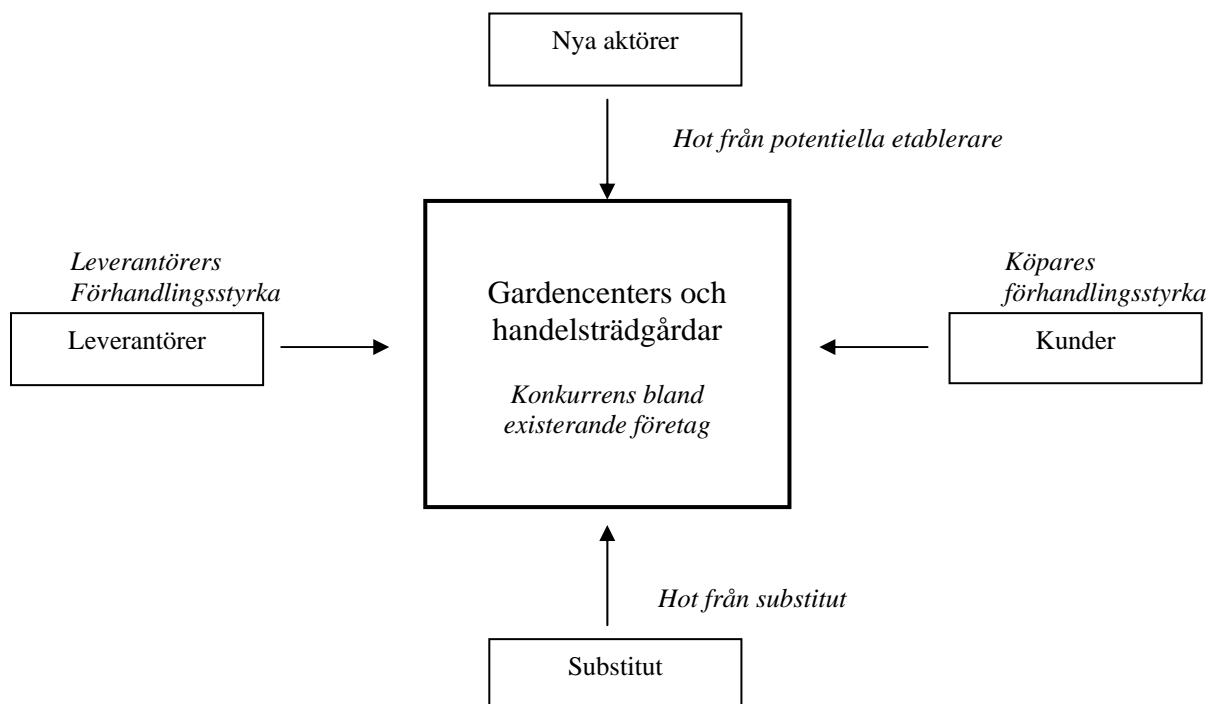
Nya aktörer

Hot från potentiella etablerare

Leverantörers Förhandlingsstyrka

Leverantörer

Gardencenters och handelsträdgårdar

Konkurrens bland existerande företag

Köpares förhandlingsstyrka

Kunder

Hot från substitut

Substitut